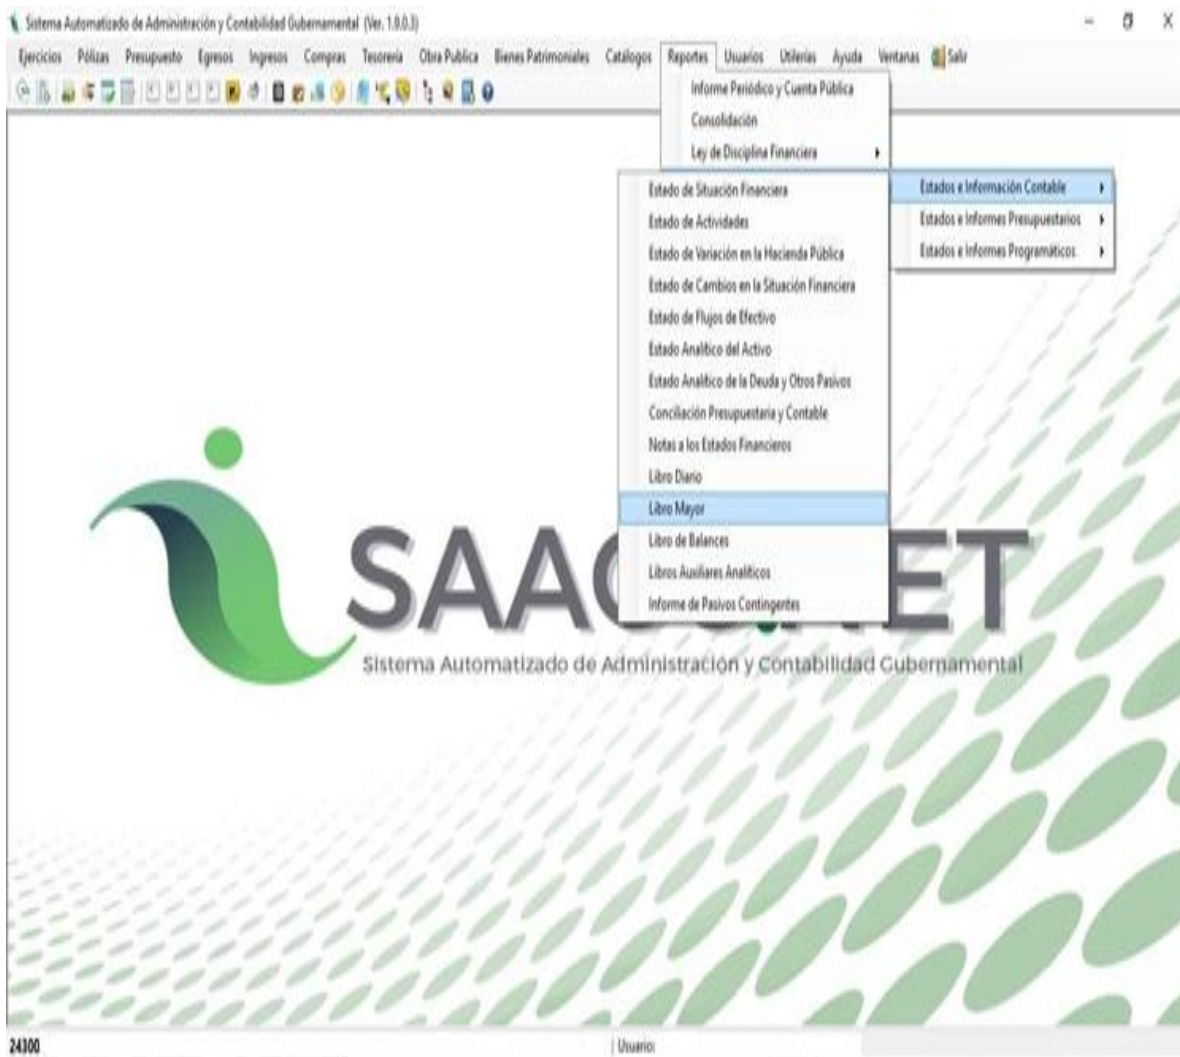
Sistema Automatizado de Administración y Contabilidad Gubernamental (Ver. 1.0.0.3)

Ejercicios Pólizas Presupuesto Egresos Ingresos Compras Tesorería Obra Publica Bienes Patrimoniales Catálogos Reportes Usuarios Utilerías Ayuda Ventanas Salir

Informe Periódico y Cuenta Pública
Consolidación
Ley de Disciplina Financiera

Estados e Información Contable
Estados e Informes Presupuestarios
Estados e Informes Programáticos

Estado de Situación Financiera
Estado de Actividades
Estado de Variación en la Hacienda Pública
Estado de Cambios en la Situación Financiera
Estado de Flujos de Efectivo
Estado Analítico del Activo
Estado Analítico de la Deuda y Otros Pasivos
Conciliación Presupuestaria y Contable
Notas a los Estados Financieros
Libro Diario
Libro Mayor
Libro de Balances
Libros Auxiliares Analíticos
Informe de Pasivos Contingentes

SAAC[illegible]ET
Sistema Automatizado de Administración y Contabilidad Gubernamental

24300
Usuario: